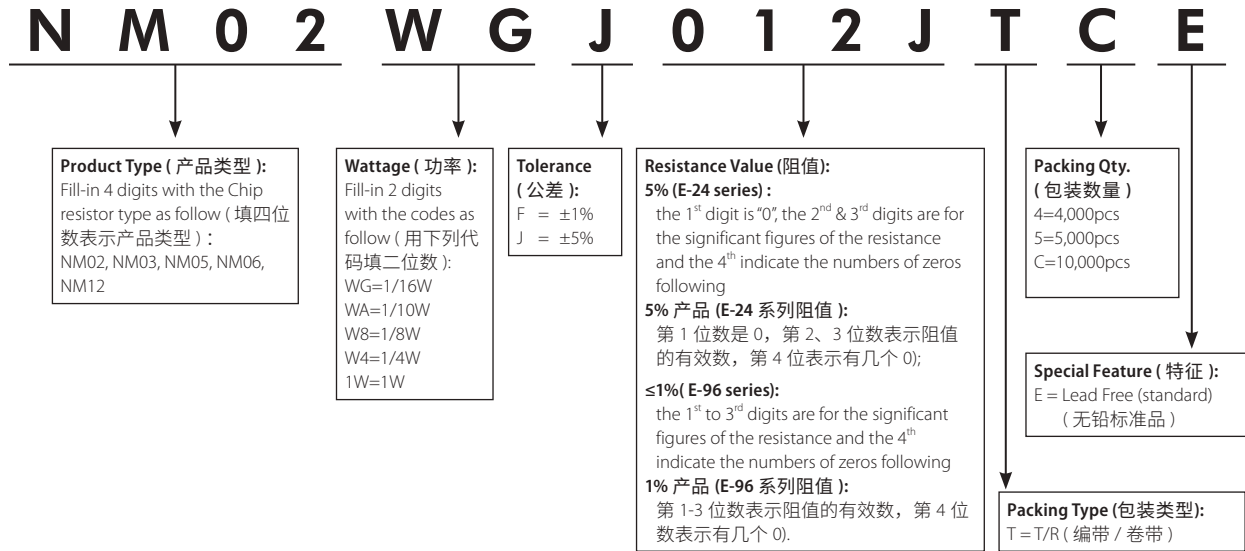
N M 0 2 W G J 0 1 2 J T C E

Product Type ( 产品类型 ):
Fill-in 4 digits with the Chip resistor type as follow ( 填四位数表示产品类型 ) :
NM02, NM03, NM05, NM06, NM12

Wattage ( 功率 ):
Fill-in 2 digits with the codes as follow ( 用下列代码填二位数 ):
WG=1/16W
WA=1/10W
W8=1/8W
W4=1/4W
1W=1W

Tolerance ( 公差 ):
F = ±1%
J = ±5%

Resistance Value (阻值):
5% (E-24 series) :
the 1$^{st}$ digit is "0", the 2$^{nd}$ & 3$^{rd}$ digits are for the significant figures of the resistance and the 4$^{th}$ indicate the numbers of zeros following
5% 产品 (E-24 系列阻值 ):
第 1 位数是 0，第 2、3 位数表示阻值的有效数，第 4 位表示有几个 0);
≤1%( E-96 series):
the 1$^{st}$ to 3$^{rd}$ digits are for the significant figures of the resistance and the 4$^{th}$ indicate the numbers of zeros following
1% 产品 (E-96 系列阻值 ):
第 1-3 位数表示阻值的有效数，第 4 位数表示有几个 0).

Packing Qty. ( 包装数量 )
4=4,000pcs
5=5,000pcs
C=10,000pcs

Special Feature ( 特征 ):
E = Lead Free (standard)
( 无铅标准品 )

Packing Type (包装类型):
T = T/R ( 编带 / 卷带 )